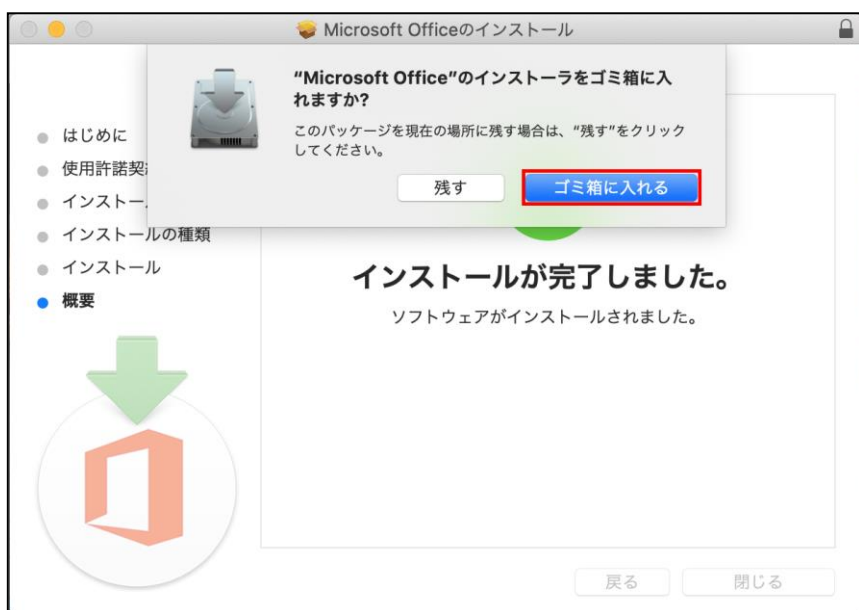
Microsoft Officeのインストール

"Microsoft Office"のインストーラをゴミ箱に入れますか?

このパッケージを現在の場所に残す場合は、"残す"をクリックしてください。

残す

ゴミ箱に入れる

はじめに
使用許諾契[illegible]
インストー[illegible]
インストールの種類
インストール
概要

インストールが完了しました。

ソフトウェアがインストールされました。

戻る

閉じる